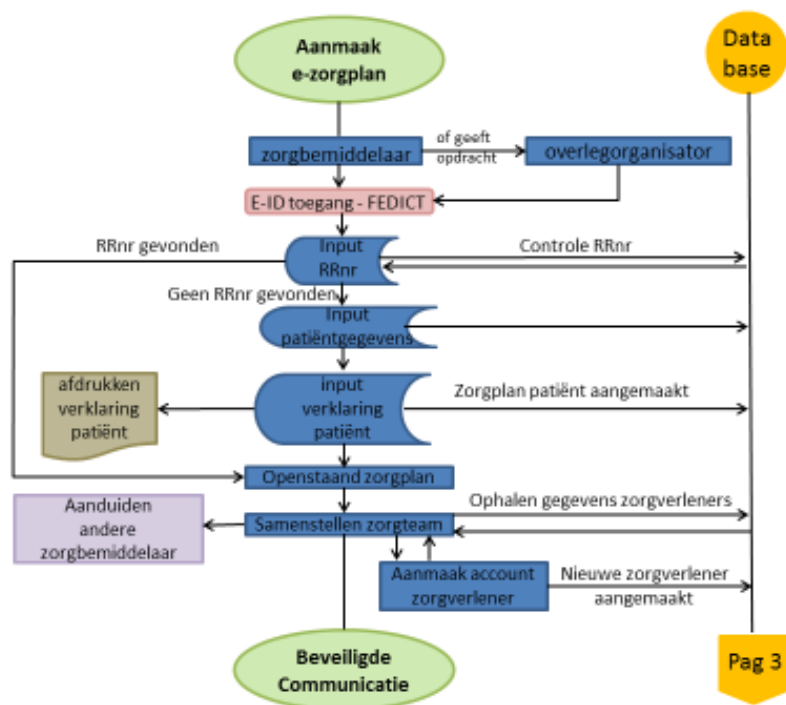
Aanmaak e-zorgplan

Data base

zorgbemiddelaar

of geeft opdracht

overlegorganisator

E-ID toegang - FEDICT

RRnr gevonden

Input RRnr

Controle RRnr

Geen RRnr gevonden

Input patiëntgegevens

afdrukken verklaring patiënt

input verklaring patiënt

Zorgplan patiënt aangemaakt

Openstaand zorgplan

Aanduiden andere zorgbemiddelaar

Samenstellen zorgteam

Ophalen gegevens zorgverleners

Aanmaak account zorgverlener

Nieuwe zorgverlener aangemaakt

Beveiligde Communicatie

Pag 3